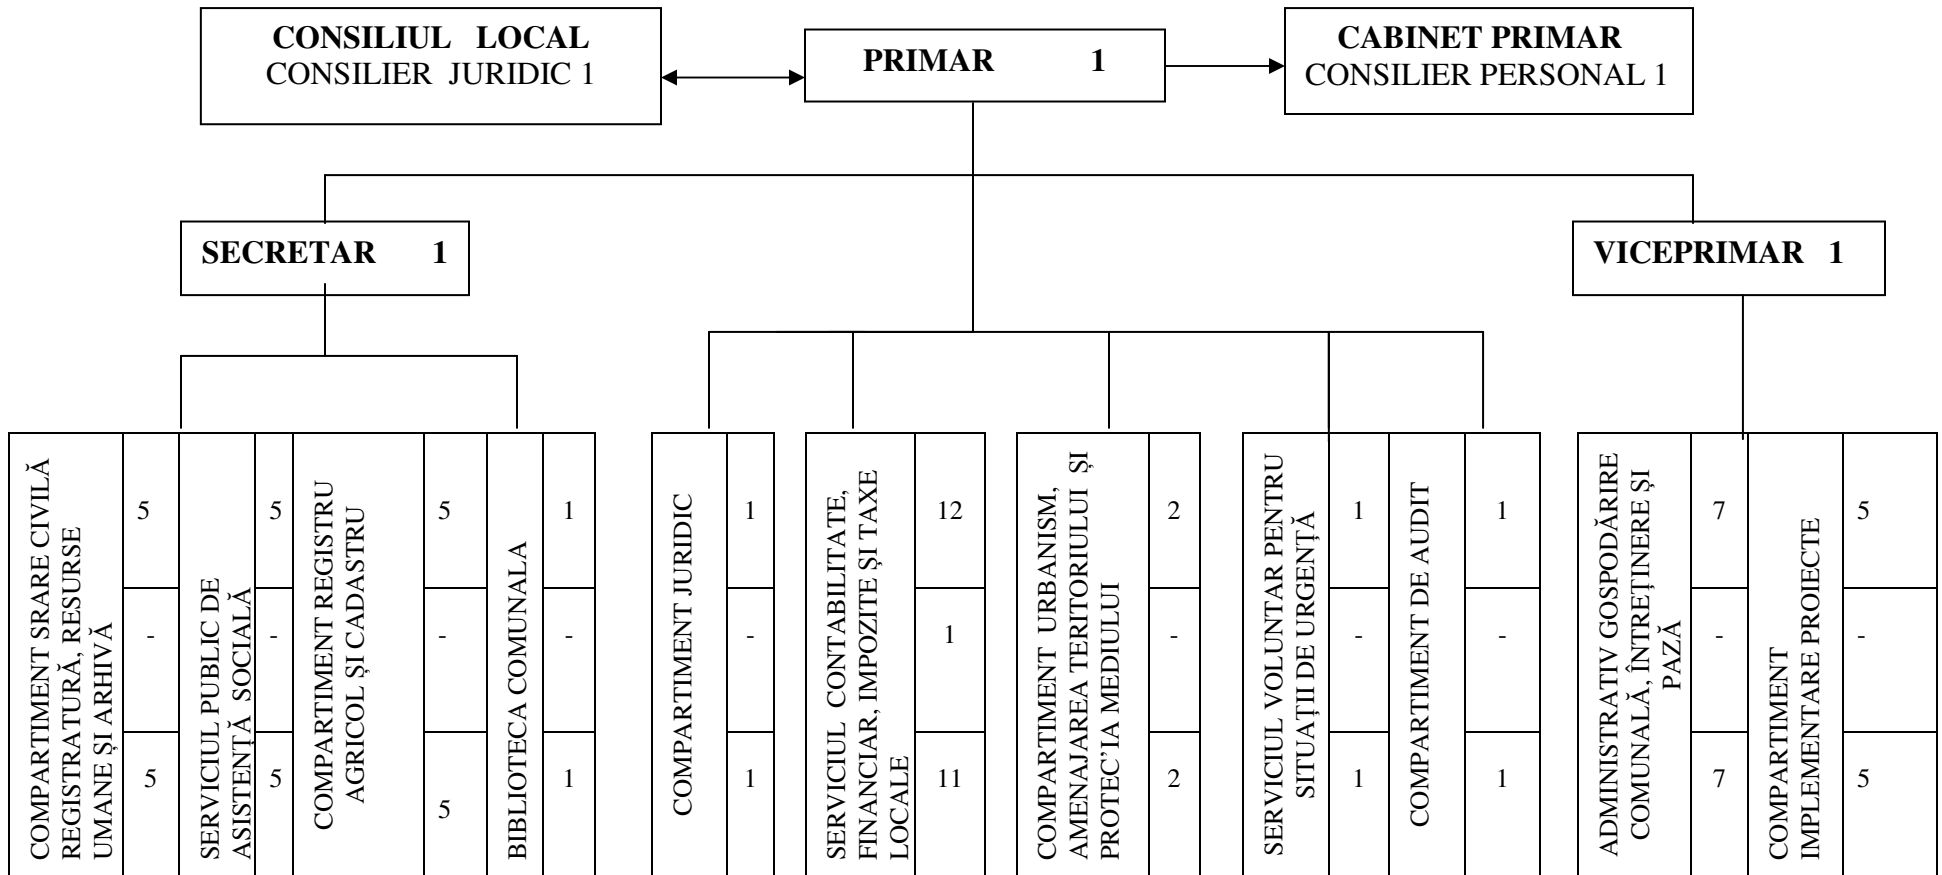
CONSILIUL LOCAL
CONSILIER JURIDIC 1

PRIMAR 1

CABINET PRIMAR
CONSILIER PERSONAL 1

SECRETAR 1

VICEPRIMAR 1

COMPARTIMENT SRARE CIVILĂ REGISTRATURĂ, RESURSE UMANE ȘI ARHIVĂ
5
-
5

SERVICIUL PUBLIC DE ASISTENȚĂ SOCIALĂ
5
-
5

COMPARTIMENT REGISTRU AGRICOL ȘI CADASTRU
5
-
5

BIBLIOTECA COMUNALA
1
-
1

COMPARTIMENT JURIDIC
1
-
1

SERVICIUL CONTABILITATE, FINANCIAR, IMPOZITE ȘI TAXE LOCALE
12
1
11

COMPARTIMENT URBANISM, AMENAJAREA TERITORIULUI ȘI PROTEC'IA MEDIULUI
2
-
2

SERVICIUL VOLUNTAR PENTRU SITUAȚII DE URGENȚĂ
1
-
1

COMPARTIMENT DE AUDIT
1
-
1

ADMINISTRATIV GOSPODĂRIRE COMUNALĂ, ÎNTREȚINERE ȘI PAZĂ
7
-
7

COMPARTIMENT IMPLEMENTARE PROIECTE
5
-
5